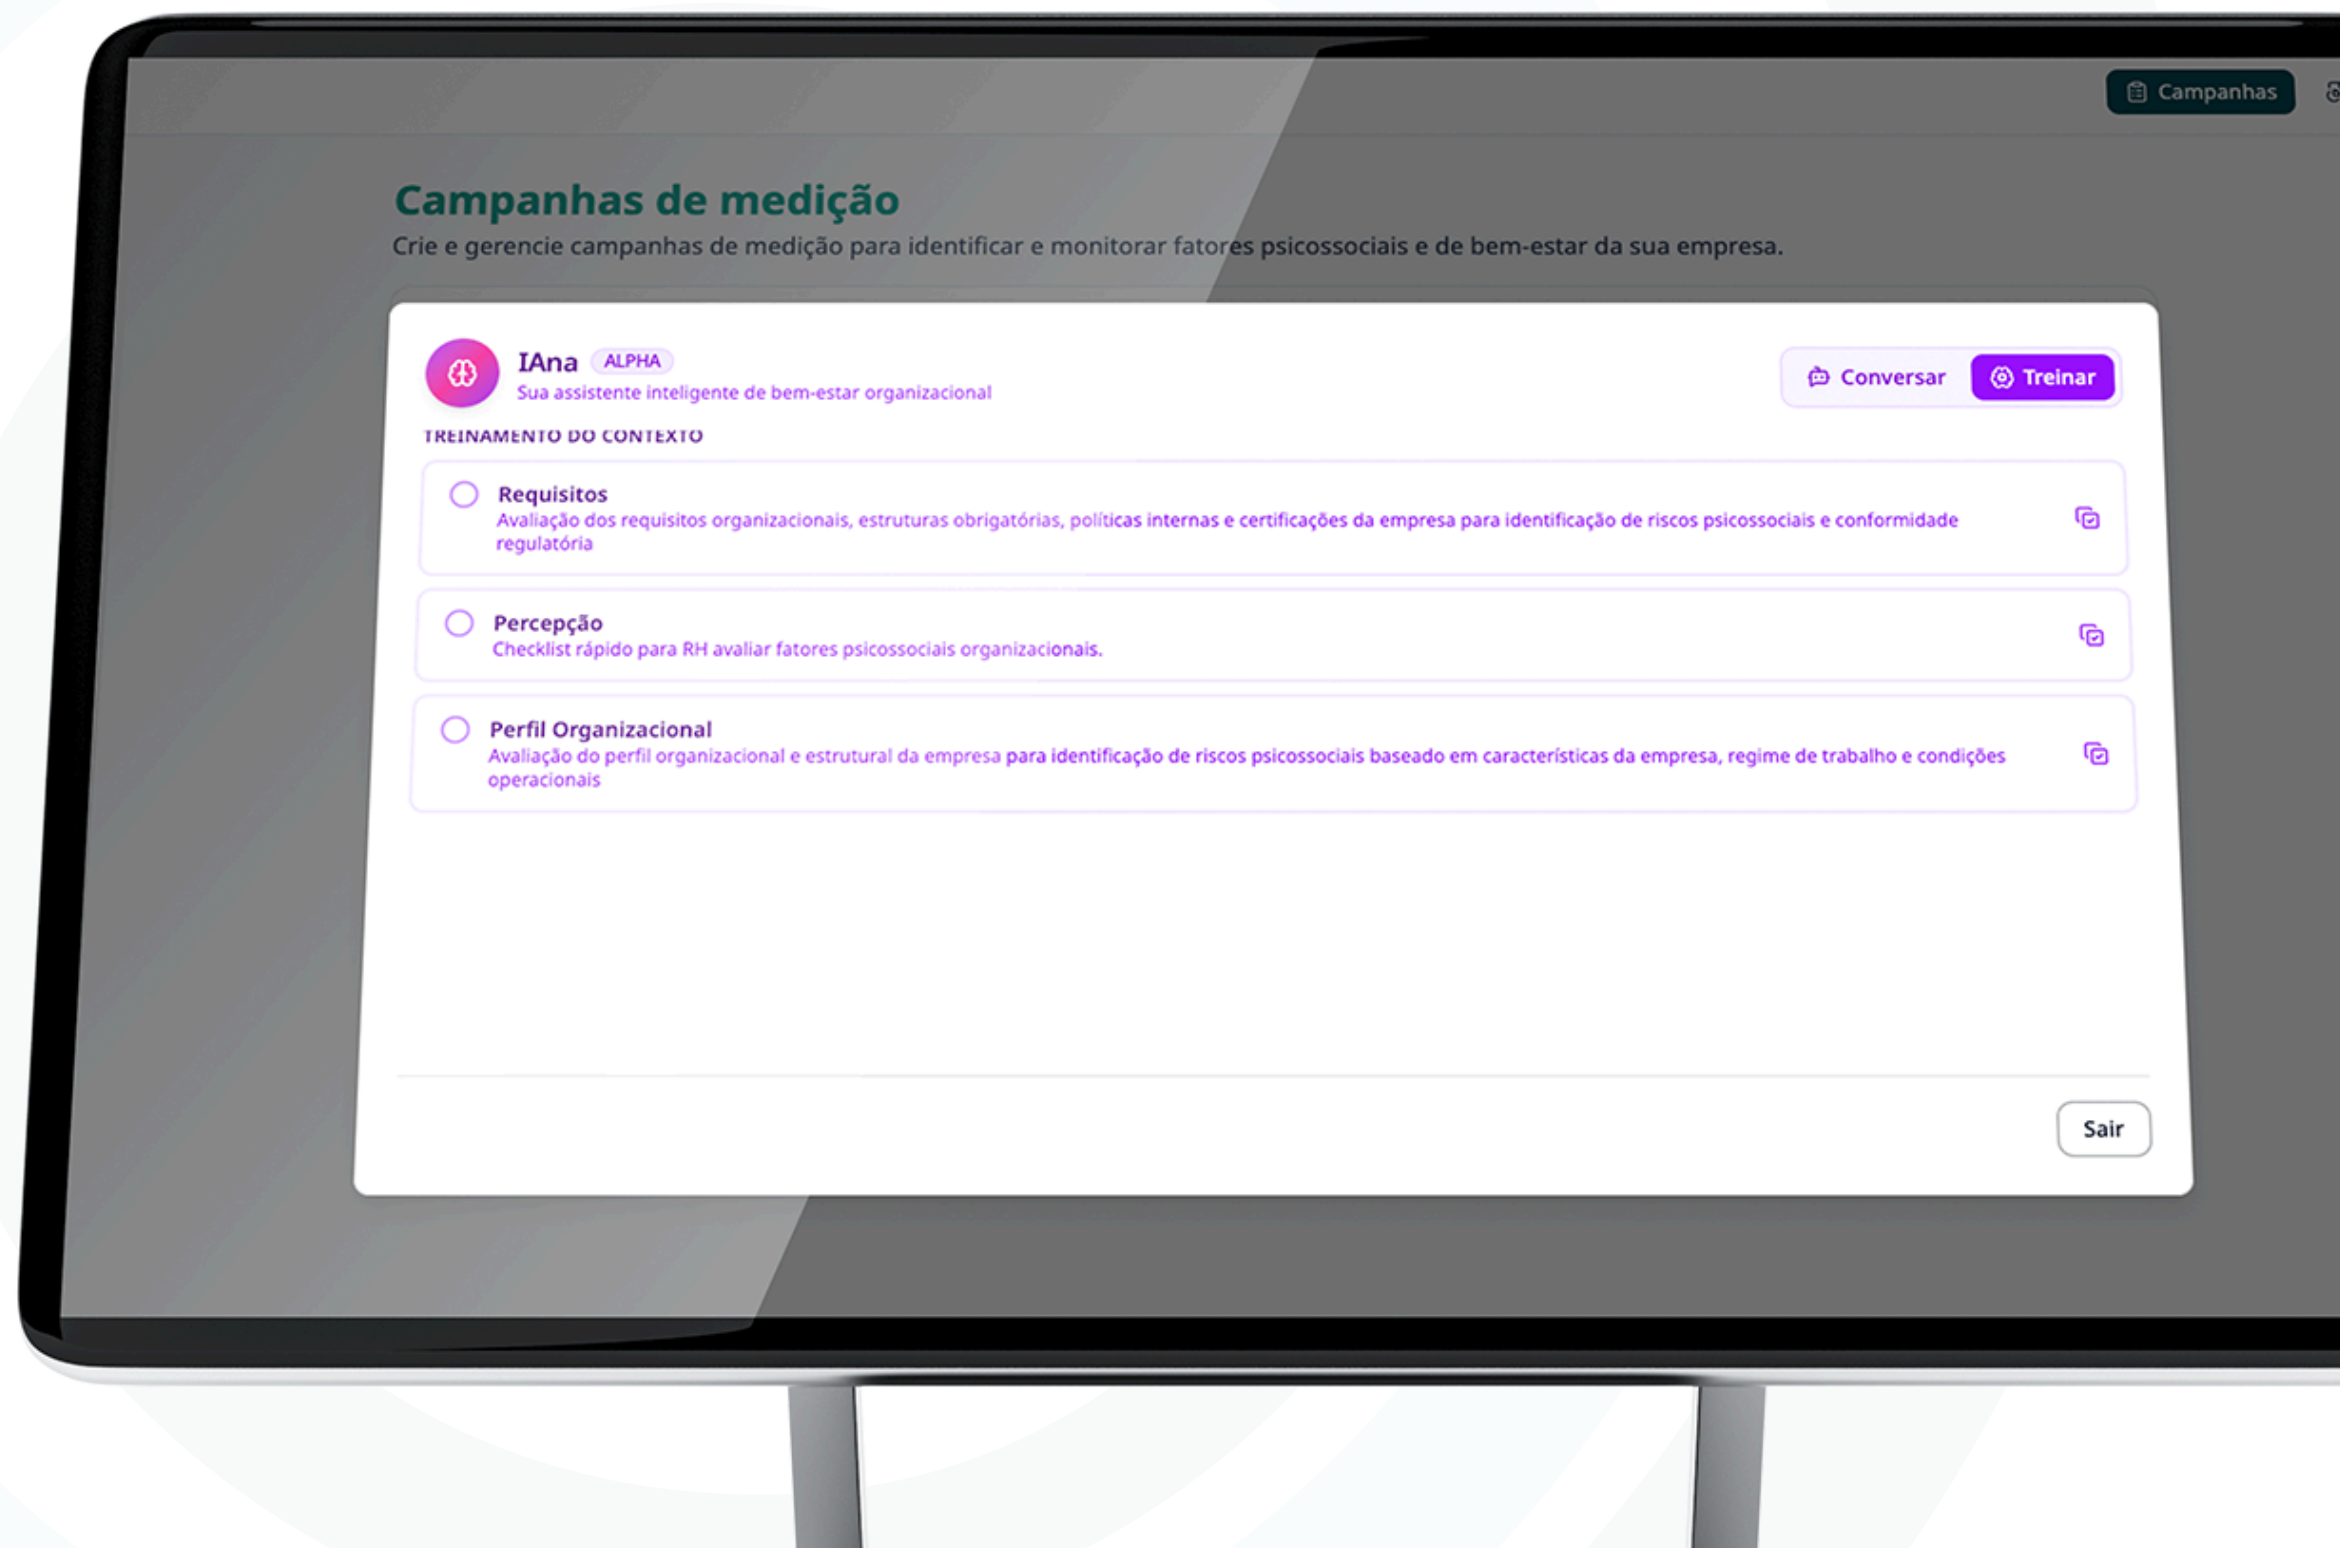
Campanhas

Campanhas de medição

Crie e gerencie campanhas de medição para identificar e monitorar fatores psicossociais e de bem-estar da sua empresa.

IAna ALPHA
Sua assistente inteligente de bem-estar organizacional

Conversar
Treinar

TREINAMENTO DO CONTEXTO

Requisitos
Avaliação dos requisitos organizacionais, estruturas obrigatórias, políticas internas e certificações da empresa para identificação de riscos psicossociais e conformidade regulatória

Percepção
Checklist rápido para RH avaliar fatores psicossociais organizacionais.

Perfil Organizacional
Avaliação do perfil organizacional e estrutural da empresa para identificação de riscos psicossociais baseado em características da empresa, regime de trabalho e condições operacionais

Sair